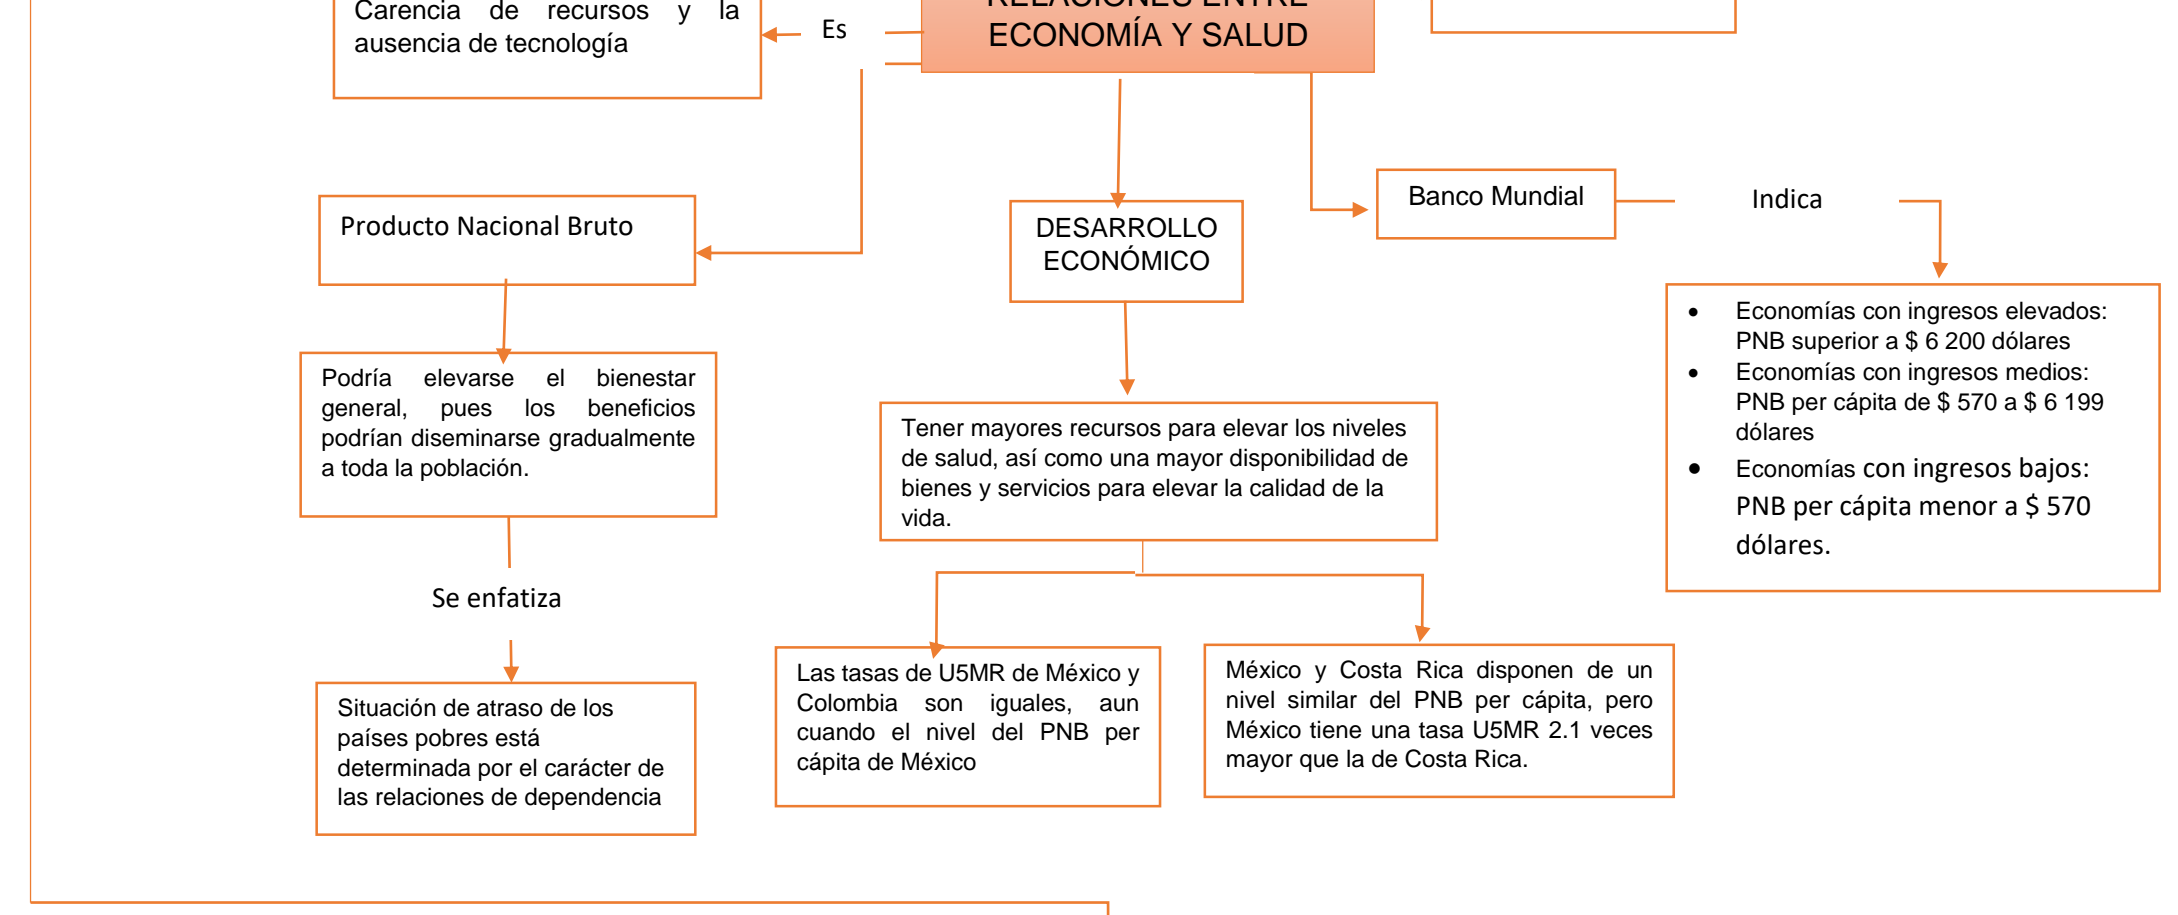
Carencia de recursos y la ausencia de tecnología

Es

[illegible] ECONOMÍA Y SALUD

Producto Nacional Bruto

DESARROLLO ECONÓMICO

Banco Mundial

Indica

- Economías con ingresos elevados: PNB superior a $ 6 200 dólares
- Economías con ingresos medios: PNB per cápita de $ 570 a $ 6 199 dólares
- Economías con ingresos bajos: PNB per cápita menor a $ 570 dólares.

Podría elevarse el bienestar general, pues los beneficios podrían diseminarse gradualmente a toda la población.

Tener mayores recursos para elevar los niveles de salud, así como una mayor disponibilidad de bienes y servicios para elevar la calidad de la vida.

Se enfatiza

Situación de atraso de los países pobres está determinada por el carácter de las relaciones de dependencia

Las tasas de U5MR de México y Colombia son iguales, aun cuando el nivel del PNB per cápita de México

México y Costa Rica disponen de un nivel similar del PNB per cápita, pero México tiene una tasa U5MR 2.1 veces mayor que la de Costa Rica.